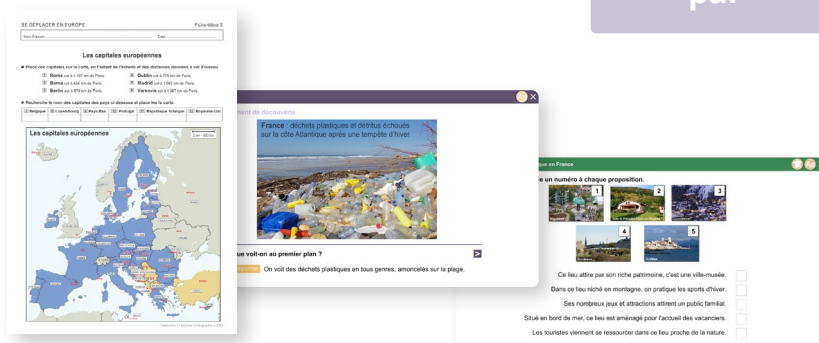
par

SE DÉPLACER EN EUROPE
Fiche-élève 3
Nom Prénom
Date

Les capitales européennes

● Place ces capitales sur la carte, en t'aidant de l'échelle et des distances données à vol d'oiseau.

1 Rome est à 1 107 km de Paris.
2 Berne est à 436 km de Paris.
3 Berlin est à 878 km de Paris.
4 Dublin est à 778 km de Paris.
5 Madrid est à 1 053 km de Paris.
6 Varsovie est à 1 367 km de Paris.

● Recherche le nom des capitales des pays ci-dessous et place-les la carte.

7 Belgique
8 Luxembourg
9 Pays-Bas
10 Portugal
11 République Tchèque
12 Royaume-Uni

Les capitales européennes
0 km 500 km

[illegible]ent de découverte

France : déchets plastiques et détritus échoués sur la côte Atlantique après une tempête d'hiver

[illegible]ue voit-on au premier plan ?
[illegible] On voit des déchets plastiques en tous genres, amoncelés sur la plage.

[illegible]que en France
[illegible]e un numéro à chaque proposition.
1
2
3
4
5
Ce lieu attire par son riche patrimoine, c'est une ville-musée.
Dans ce lieu niché en montagne, on pratique les sports d'hiver.
Ses nombreux jeux et attractions attirent un public familial.
Situé en bord de mer, ce lieu est aménagé pour l'accueil des vacanciers.
Les touristes viennent se ressourcer dans ce lieu proche de la nature.